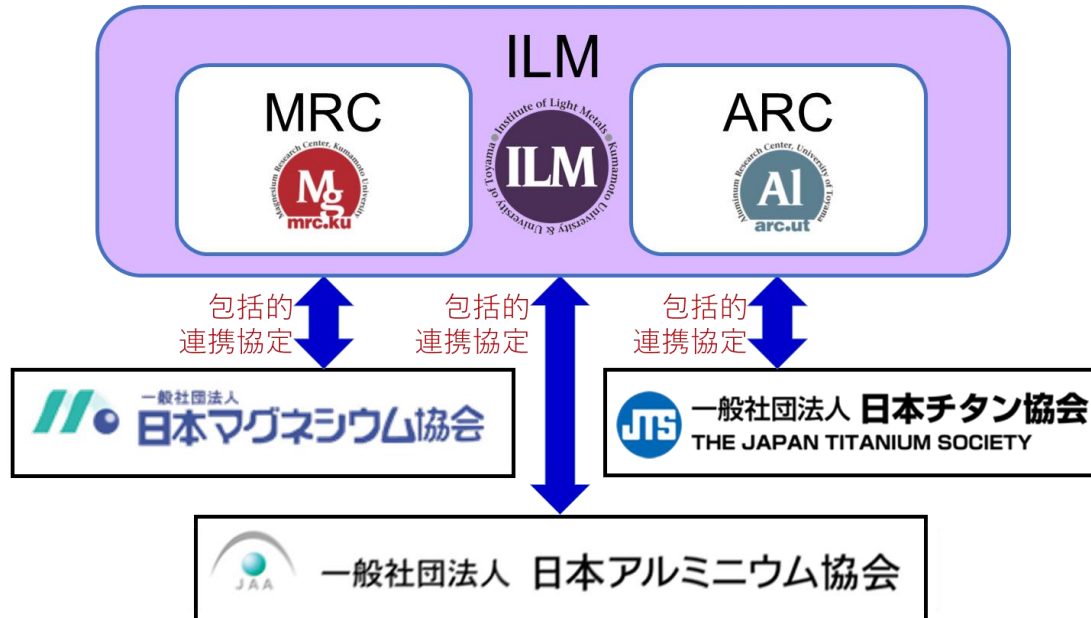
ILM

MRC

Magnesium Research Center, Kumamoto University
Mg
mrc.ku

Institute of Light Metals Kumamoto University & University of Toyama
ILM

ARC

Aluminium Research Center, University of Toyama
Al
arc.ut

包括的
連携協定

包括的
連携協定

包括的
連携協定

一般社団法人
日本マグネシウム協会

JTS 一般社団法人 日本チタン協会
THE JAPAN TITANIUM SOCIETY

JAA 一般社団法人 日本アルミニウム協会